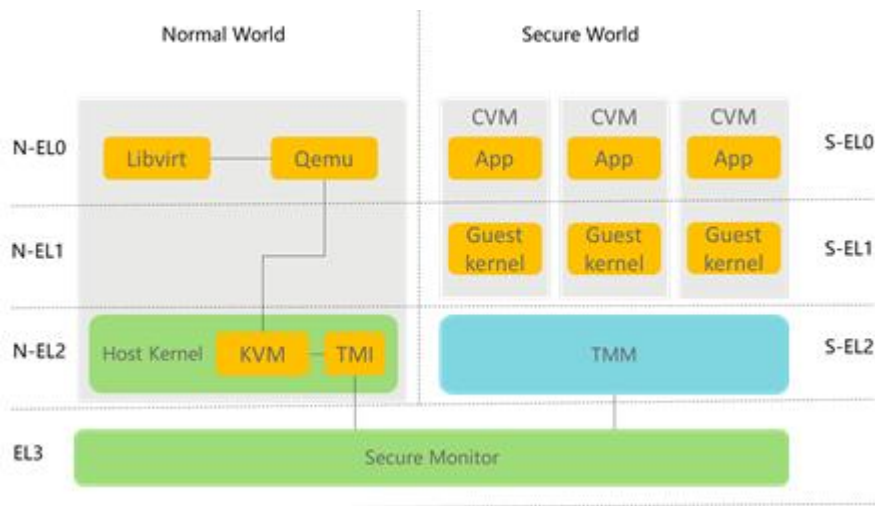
Normal World

Secure World

N-EL0

Libvirt

Qemu

CVM

App

CVM

App

CVM

App

S-EL0

N-EL1

Guest kernel

Guest kernel

Guest kernel

S-EL1

N-EL2

Host Kernel

KVM

TMI

TMM

S-EL2

EL3

Secure Monitor